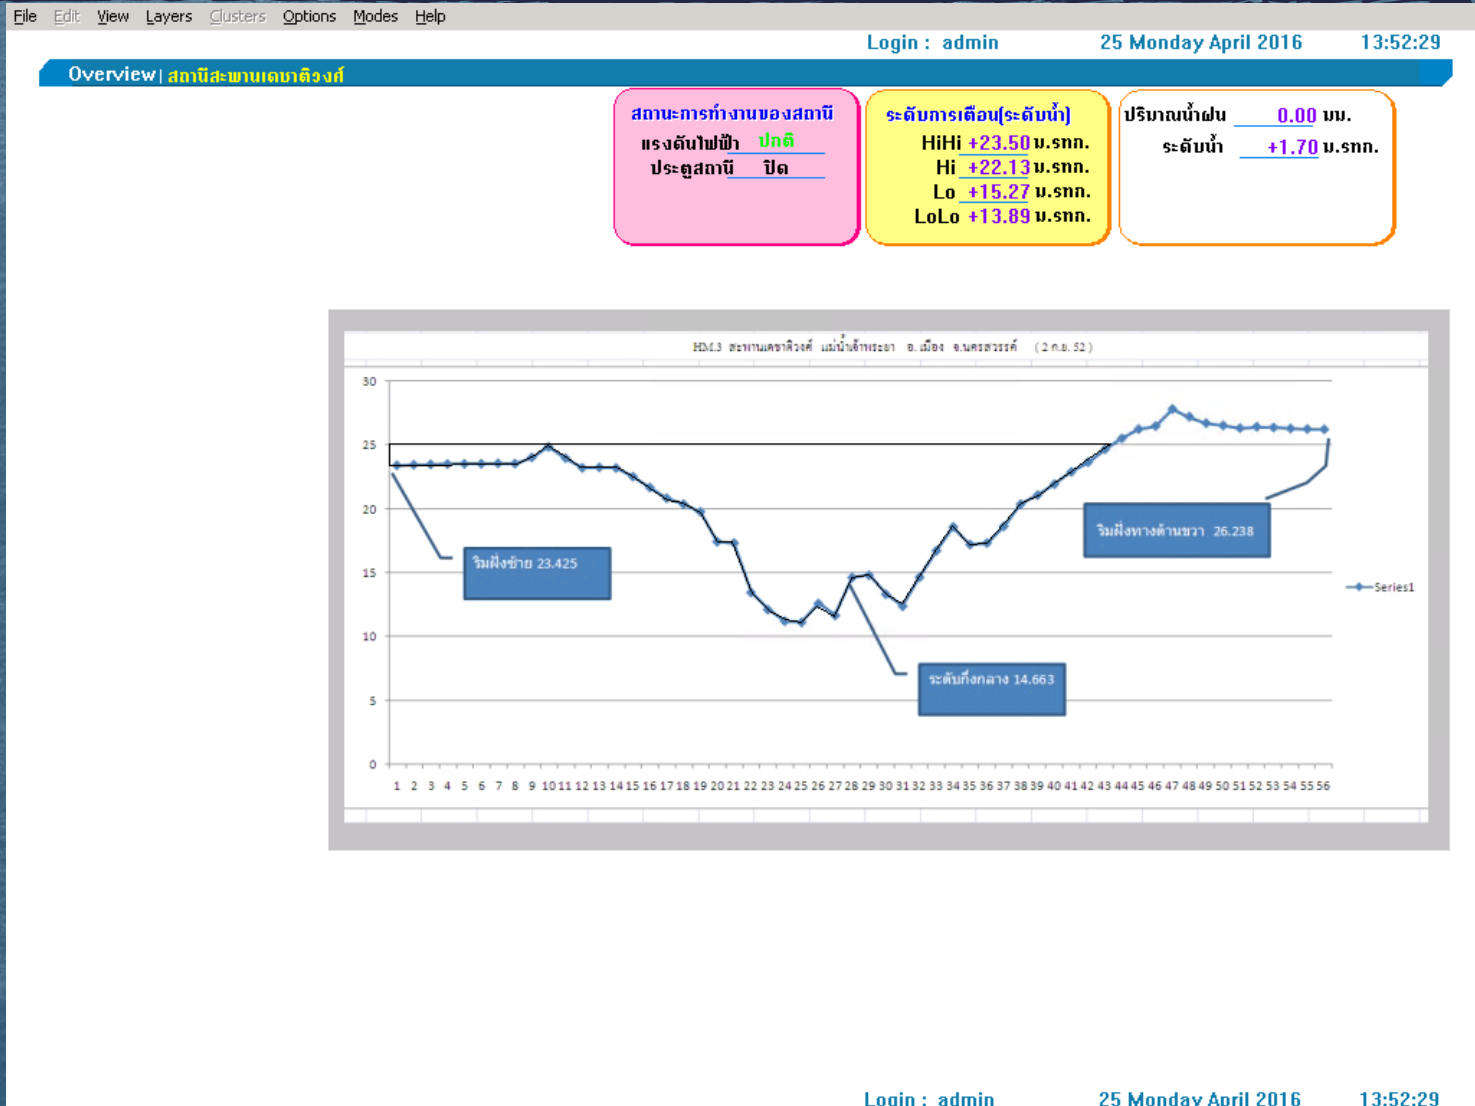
File Edit View Layers Clusters Options Modes Help

Login : admin 25 Monday April 2016 13:52:29

Overview | สถานีสะพานเดชาติวงศ์

สถานะการทำงานของสถานี
แรงดันไฟฟ้า ปกติ
ประตูสถานี ปิด

ระดับการเตือน(ระดับน้ำ)
HiHi +23.50 ม.รทก.
Hi +22.13 ม.รทก.
Lo +15.27 ม.รทก.
LoLo +13.89 ม.รทก.

ปริมาณน้ำฝน 0.00 มม.
ระดับน้ำ +1.70 ม.รทก.

HM.3 สะพานเดชาติวงศ์ แม่น้ำเจ้าพระยา อ. เมือง จ.นครสวรรค์ (2 ก.ย. 52)

30
25
20
15
10
5
0

1 2 3 4 5 6 7 8 9 10 11 12 13 14 15 16 17 18 19 20 21 22 23 24 25 26 27 28 29 30 31 32 33 34 35 36 37 38 39 40 41 42 43 44 45 46 47 48 49 50 51 52 53 54 55 56

ริมฝั่งซ้าย 23.425

ริมฝั่งทางด้านขวา 26.238

ระดับกึ่งกลาง 14.663

Series1

Login : admin 25 Monday April 2016 13:52:29